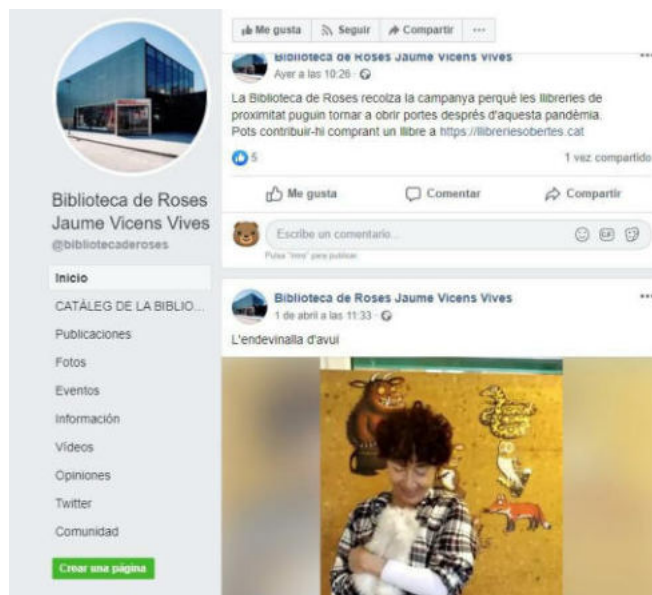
Me gusta
Seguir
Compartir
...

Biblioteca de Roses Jaume Vicens Vives
@bibliotecaderoses

Inicio
CATÀLEG DE LA BIBLIO...
Publicaciones
Fotos
Eventos
Información
Vídeos
Opiniones
Twitter
Comunidad
Crear una página

Biblioteca de Roses Jaume Vicens Vives
Ayer a las 10:26

La Biblioteca de Roses recolza la campanya perquè les llibreries de proximitat puguin tornar a obrir portes després d'aquesta pandèmia. Pots contribuir-hi comprant un llibre a https://llibreriesobertes.cat

5
1 vez compartido

Me gusta
Comentar
Compartir

Escribe un comentario...
Pulsa "Intro" para publicar.

Biblioteca de Roses Jaume Vicens Vives
1 de abril a las 11:33

L'endevinalla d'avui